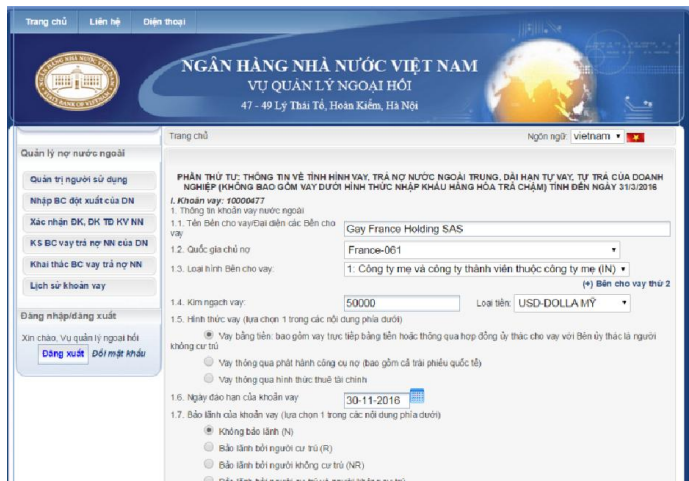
Trang chủ Liên hệ Điện thoại

NGÂN HÀNG NHÀ NƯỚC VIỆT NAM
VỤ QUẢN LÝ NGOẠI HỐI
47 - 49 Lý Thái Tổ, Hoàn Kiếm, Hà Nội

Quản lý nợ nước ngoài

Quản trị người sử dụng
Nhập BC đột xuất của DN
Xác nhận ĐK, ĐK TĐ KV NN
KS BC vay trả nợ NN của DN
Khai thác BC vay trả nợ NN
Lịch sử khoản vay

Đăng nhập/đăng xuất

Xin chào, Vụ quản lý ngoại hối
Đăng xuất Đổi mật khẩu

Trang chủ

Ngôn ngữ: vietnam

PHẦN THỨ TƯ: THÔNG TIN VỀ TÌNH HÌNH VAY, TRẢ NỢ NƯỚC NGOÀI TRUNG, DÀI HẠN TỰ VAY, TỰ TRẢ CỦA DOANH NGHIỆP (KHÔNG BAO GỒM VAY DƯỚI HÌNH THỨC NHẬP KHẨU HÀNG HÓA TRẢ CHẬM) TÍNH ĐẾN NGÀY 31/3/2016

I. Khoản vay: 10000477
1. Thông tin khoản vay nước ngoài
1.1. Tên Bên cho vay/Đại diện các Bên cho vay: Gay France Holding SAS
1.2. Quốc gia chủ nợ: France-061
1.3. Loại hình Bên cho vay: 1: Công ty mẹ và công ty thành viên thuộc công ty mẹ (IN)
(+) Bên cho vay thứ 2
1.4. Kim ngạch vay: 50000 Loại tiền: USD-DOLLA MỸ
1.5. Hình thức vay (lựa chọn 1 trong các nội dung phía dưới)
Vay bằng tiền: bao gồm vay trực tiếp bằng tiền hoặc thông qua hợp đồng ủy thác cho vay với Bên ủy thác là người không cư trú
Vay thông qua phát hành công cụ nợ (bao gồm cả trái phiếu quốc tế)
Vay thông qua hình thức thuê tài chính
1.6. Ngày đáo hạn của khoản vay: 30-11-2016
1.7. Bảo lãnh của khoản vay (lựa chọn 1 trong các nội dung phía dưới)
Không bảo lãnh (N)
Bảo lãnh bởi người cư trú (R)
Bảo lãnh bởi người không cư trú (NR)
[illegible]